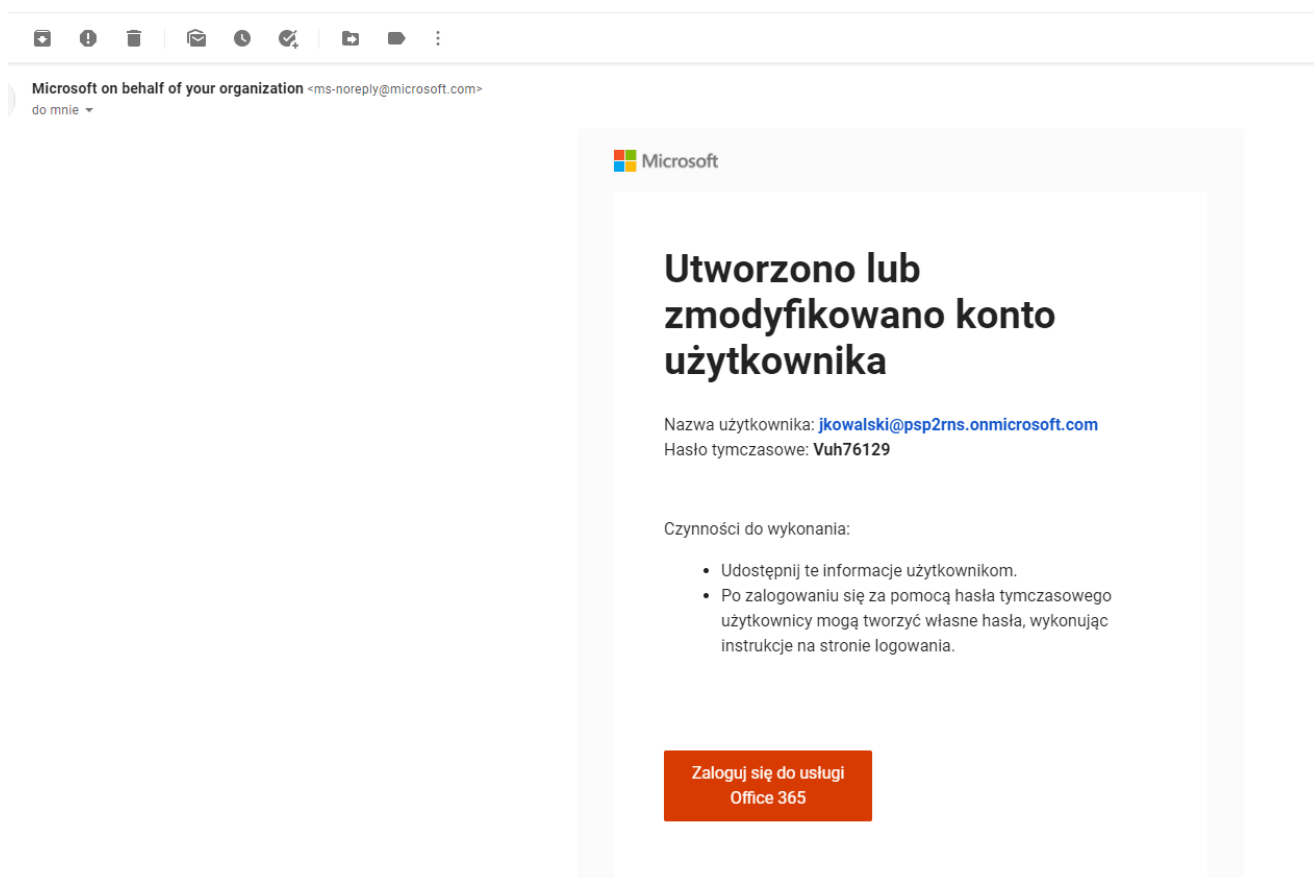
Microsoft on behalf of your organization <ms-noreply@microsoft.com>
do mnie

Microsoft

Utworzono lub zmodyfikowano konto użytkownika

Nazwa użytkownika: jkowalski@psp2rns.onmicrosoft.com
Hasło tymczasowe: Vuh76129

Czynności do wykonania:

- Udostępnij te informacje użytkownikom.
- Po zalogowaniu się za pomocą hasła tymczasowego użytkownicy mogą tworzyć własne hasła, wykonując instrukcje na stronie logowania.

Zaloguj się do usługi Office 365